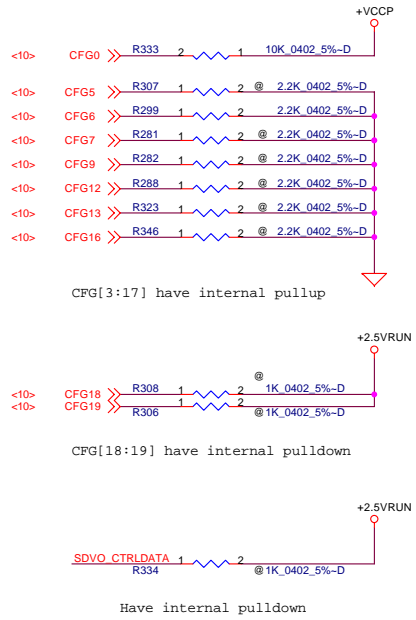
+VCCP

<10> CFG0 R333 2 1 10K_0402_5%~D

<10> CFG5 R307 1 2 @ 2.2K_0402_5%~D
<10> CFG6 R299 1 2 2.2K_0402_5%~D
<10> CFG7 R281 1 2 @ 2.2K_0402_5%~D
<10> CFG9 R282 1 2 @ 2.2K_0402_5%~D
<10> CFG12 R288 1 2 @ 2.2K_0402_5%~D
<10> CFG13 R323 1 2 @ 2.2K_0402_5%~D
<10> CFG16 R346 1 2 @ 2.2K_0402_5%~D

CFG[3:17] have internal pullup

+2.5VRUN

@
<10> CFG18 R308 1 2 1K_0402_5%~D
<10> CFG19 R306 1 2 @1K_0402_5%~D

CFG[18:19] have internal pulldown

+2.5VRUN

SDVO_CTRLDATA 1 2
R334 @1K_0402_5%~D

Have internal pulldown